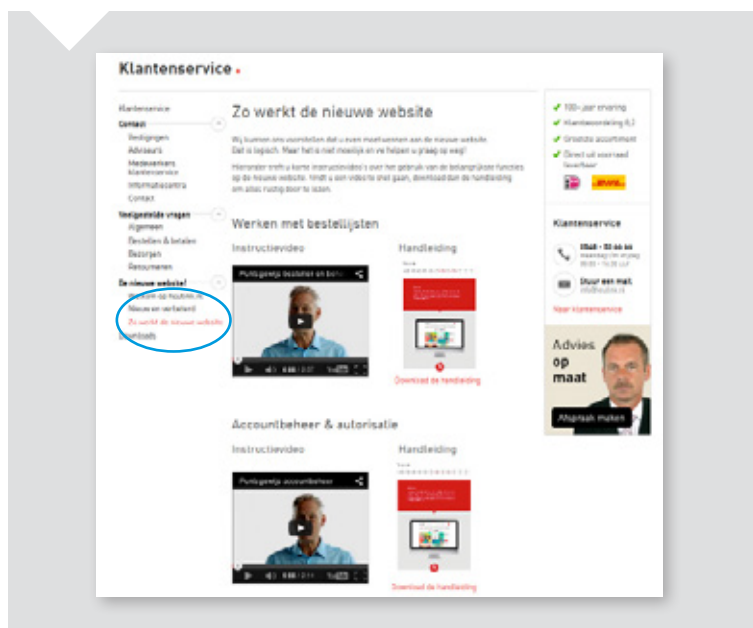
Klantenservice.

Klantenservice
Contact
Bedrijfsgegevens
Adviseurs
Medewerkers klantenservice
Informatiecentra
Contact
Veelgestelde vragen
Algemeen
Bestellen & betalen
Bezorgen
Retourneren
De nieuwe website!
Welkom op houtim.nl
Nieuw en verbeterd
Zo werkt de nieuwe website
Downloads

Zo werkt de nieuwe website

Wij kunnen ons voorstellen dat u even moet wennen aan de nieuwe website. Dat is logisch. Maar het is niet moeilijk en we helpen u graag op weg!

Hieronder treft u korte instructievideo's over het gebruik van de belangrijkste functies op de nieuwe website. Vindt u een video's snel gaan, download dan de handleiding om alles rustig door te lezen.

Werken met bestellijsten

Instructievideo
Puntgaaf bestellen en bet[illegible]
0:00 / 0:37

Handleiding
Download de handleiding

Accountbeheer & autorisatie

Instructievideo
Puntgaaf accountbeheer
0:00 / 0:11

Handleiding
Download de handleiding

100+ jaar ervaring
Klantbeoordeling 8,3
Grootste assortiment
Direct uit voorraad leverbaar

Klantenservice
0548 - 53 65 65
Maandag t/m vrijdag 08:00 - 16:30 uur
Stuur een mail
info@houtim.nl
Naar klantenservice

Advies op maat
Afspraak maken